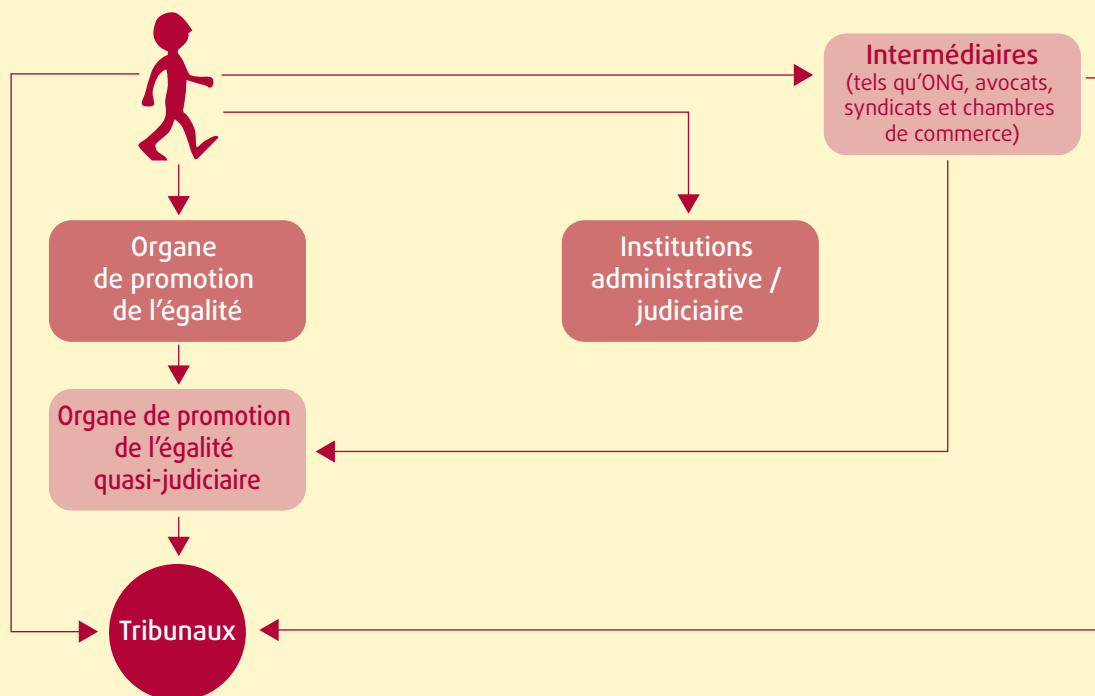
Intermédiaires
(tels qu'ONG, avocats, syndicats et chambres de commerce)

Organe de promotion de l'égalité

Institutions administrative / judiciaire

Organe de promotion de l'égalité quasi-judiciaire

Tribunaux